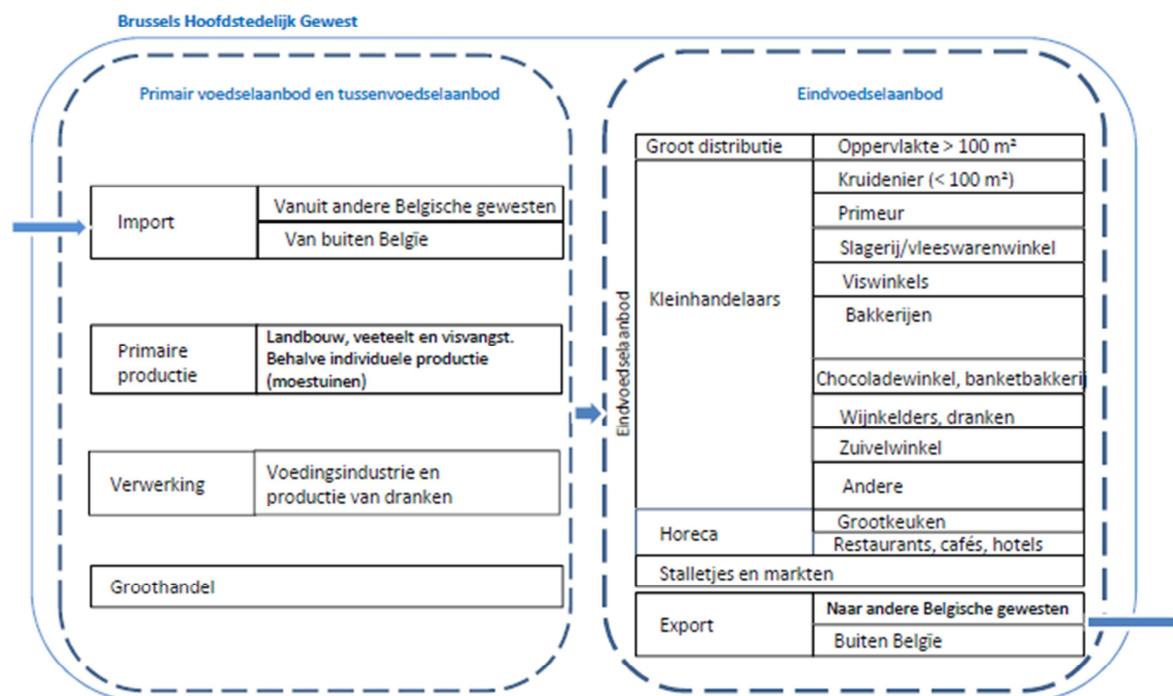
Brussels Hoofdstedelijk Gewest

Primair voedselaanbod en tussenvoedselaanbod

| Import | Vanuit andere Belgische gewesten |
|---|---|
| | Van buiten België |

| Primaire productie | Landbouw, veeteelt en visvangst. Behalve individuele productie (moestuinen) |
|---|---|

| Verwerking | Voedingsindustrie en productie van dranken |
|---|---|

| Groothandel |
|---|

Eindvoedselaanbod

Eindvoedselaanbod

| Groot distributie | Oppervlakte > 100 m² |
|---|---|
| Kleinhandelaars | Kruidenier (< 100 m²) |
| | Primeur |
| | Slagerij/vleeswarenwinkel |
| | Viswinkels |
| | Bakkerijen |
| | Chocoladewinkel, banketbakkeri |
| | Wijnkelders, dranken |
| | Zuivelwinkel |
| | Andere |
| Horeca | Grootkeuken |
| | Restaurants, cafés, hotels |
| Stalletjes en markten | |

| Export | Naar andere Belgische gewesten |
|---|---|
| | Buiten België |